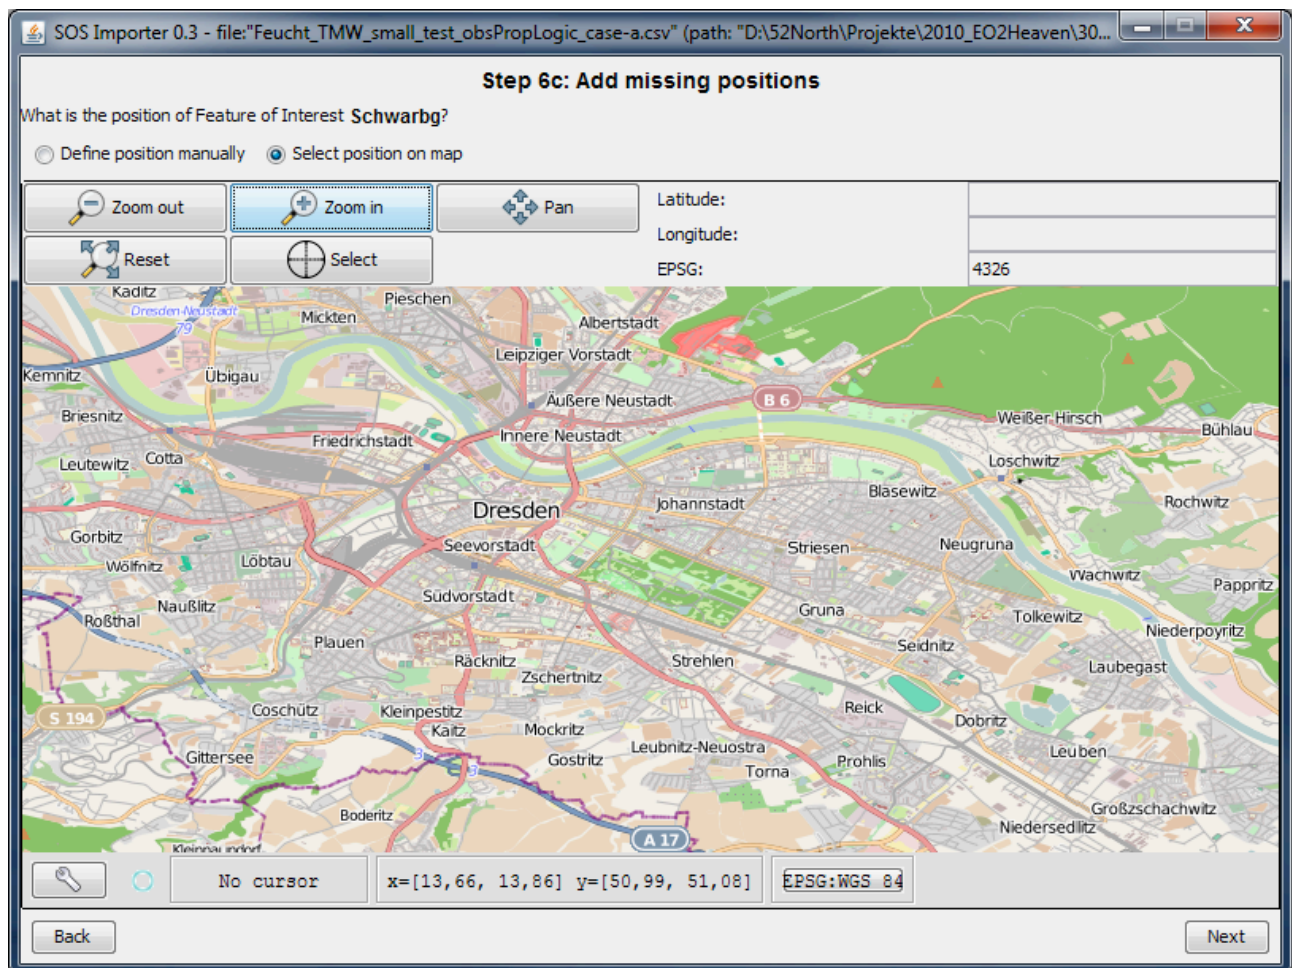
SOS Importer 0.3 - file:"Feucht_TMW_small_test_obsPropLogic_case-a.csv" (path: "D:\52North\Projekte\2010_EO2Heaven\30...

Step 6c: Add missing positions

What is the position of Feature of Interest Schwarbg?

Define position manually
Select position on map

Zoom out
Zoom in
Pan
Reset
Select

| Latitude: | |
|---|---|
| Longitude: | |
| EPSG: | 4326 |

Kaditz
Dresden-Neustadt
79
Pieschen
Mickten
Albertstadt
Leipziger Vorstadt
Kemnitz
Übigau
Äußere Neustadt
B 6
Briesnitz
Friedrichstadt
Innere Neustadt
Weißer Hirsch
Bühlau
Leutewitz
Cotta
Loschwitz
Blasewitz
Johannstadt
Rochwitz
Dresden
Gorbitz
Seevorstadt
Striesen
Neugruna
Wölfnitz
Löbtau
Wachwitz
Pappritz
Naußlitz
Südvorstadt
Roßthal
Gruna
Tolkewitz
Niederpoyritz
Plauen
Seidnitz
Räcknitz
Strehlen
Laubegast
Zschertnitz
S 194
Coschütz
Kleinpestitz
Reick
Dobritz
Kaitz
Mockritz
Leubnitz-Neuostra
Leuben
Gittersee
Gostritz
Torna
Prohlis
Boderitz
Großzschachwitz
A 17
Niedersedlitz
Kleinnaundorf

No cursor
x=[13,66, 13,86] y=[50,99, 51,08]
EPSG:WGS 84

Back
Next